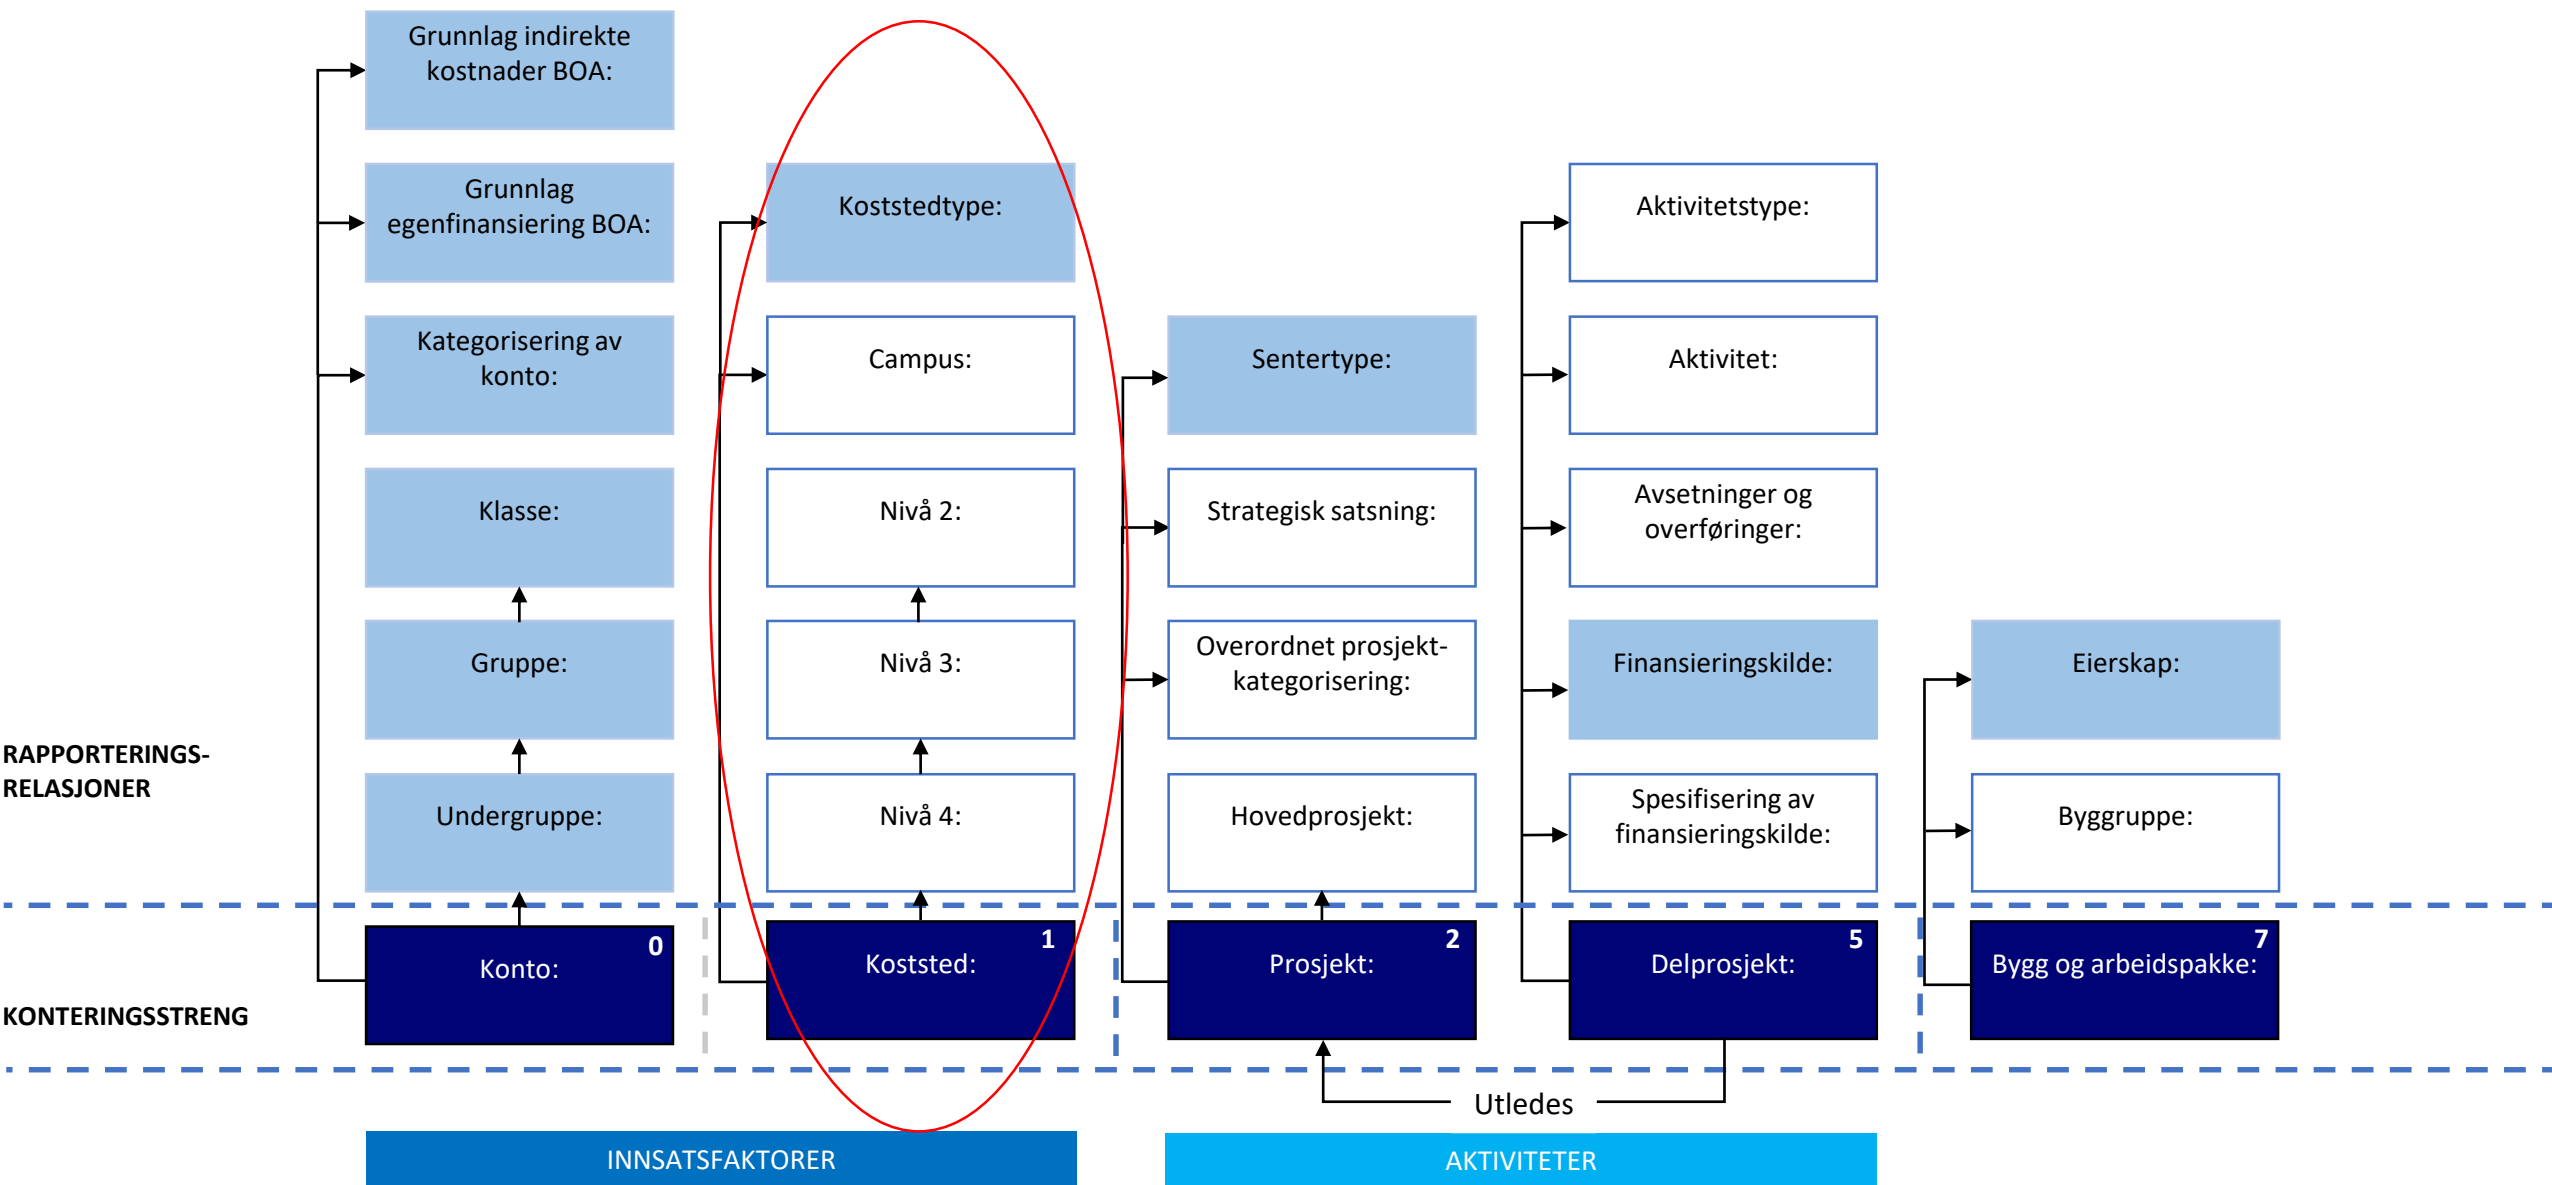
Grunnlag indirekte kostnader BOA:

Grunnlag egenfinansiering BOA:

Kategorisering av konto:

Klasse:

Gruppe:

Undergruppe:

Koststedtype:

Campus:

Nivå 2:

Nivå 3:

Nivå 4:

Sentertype:

Strategisk satsning:

Overordnet prosjekt-kategorisering:

Hovedprosjekt:

Aktivitetstype:

Aktivitet:

Avsetninger og overføringer:

Finansieringskilde:

Spesifisering av finansieringskilde:

Eierskap:

Byggruppe:

RAPPORTERINGS-RELASJONER

KONTERINGSSTRENG

Konto: 0

Koststed: 1

Prosjekt: 2

Delprosjekt: 5

Bygg og arbeidspakke: 7

Utledes

INNSATSFAKTORER

AKTIVITETER